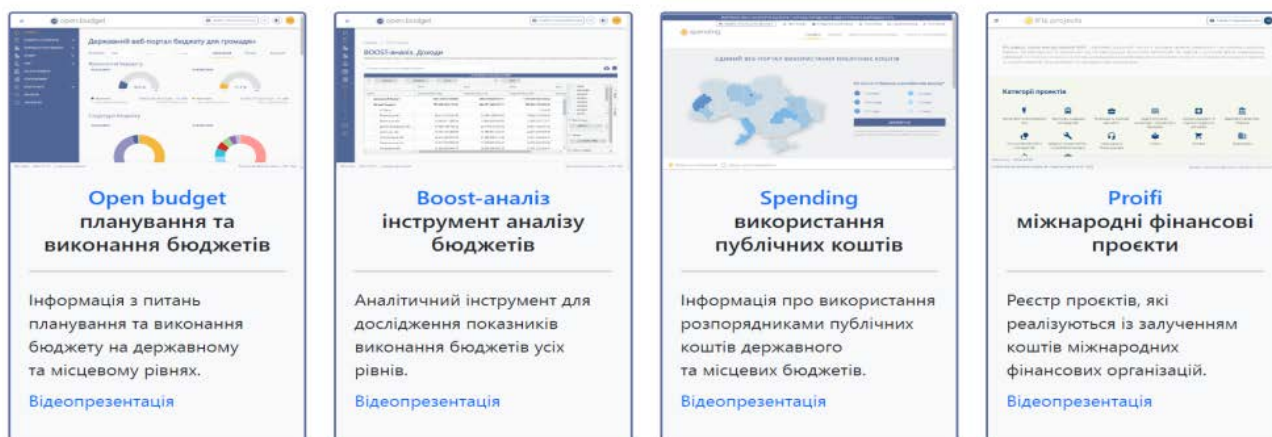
open budget

Державний веб-портал бюджету для громадян

Open budget
планування та виконання бюджетів

Інформація з питань планування та виконання бюджету на державному та місцевому рівнях.

Відеопрезентація

open budget

BOOST-аналіз. Доходи

Boost-аналіз
інструмент аналізу бюджетів

Аналітичний інструмент для дослідження показників виконання бюджетів усіх рівнів.

Відеопрезентація

spending

ЄДИНИЙ ВЕБ-ПОРТАЛ ВИКОРИСТАННЯ ПУБЛІЧНИХ КОШТІВ

Spending
використання публічних коштів

Інформація про використання розпорядниками публічних коштів державного та місцевих бюджетів.

Відеопрезентація

IFIs.projects

Категорії проєктів

Proifi
міжнародні фінансові проєкти

Реєстр проєктів, які реалізуються із залученням коштів міжнародних фінансових організацій.

Відеопрезентація